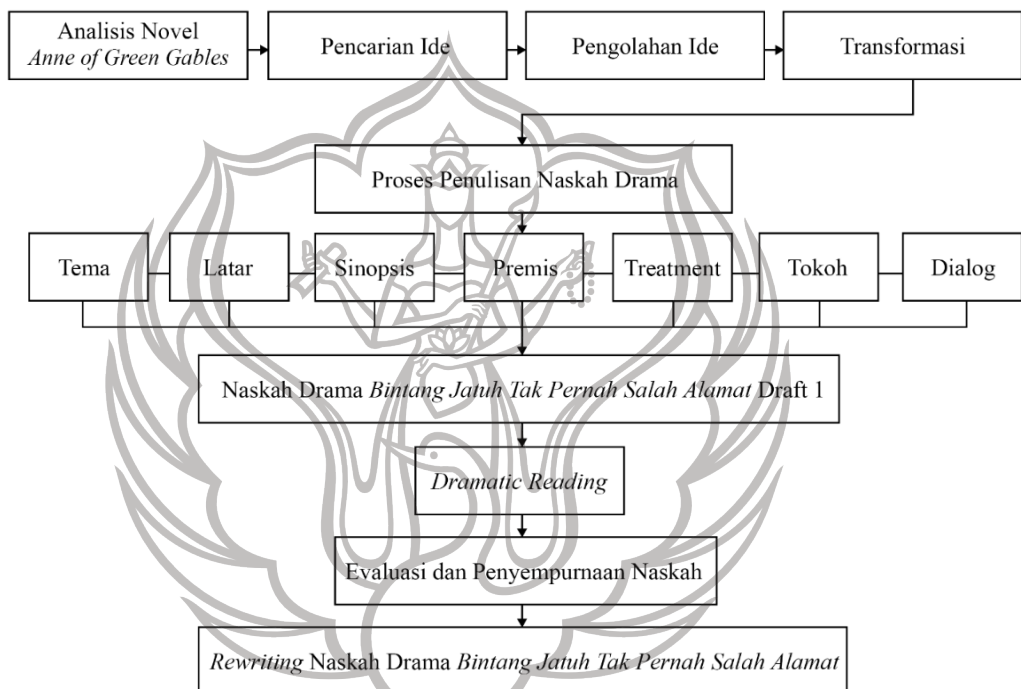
Analisis Novel
*Anne of Green Gables*

Pencarian Ide

Pengolahan Ide

Transformasi

Proses Penulisan Naskah Drama

Tema

Latar

Sinopsis

Premis

Treatment

Tokoh

Dialog

Naskah Drama *Bintang Jatuh Tak Pernah Salah Alamat* Draft 1

*Dramatic Reading*

Evaluasi dan Penyempurnaan Naskah

*Rewriting* Naskah Drama *Bintang Jatuh Tak Pernah Salah Alamat*